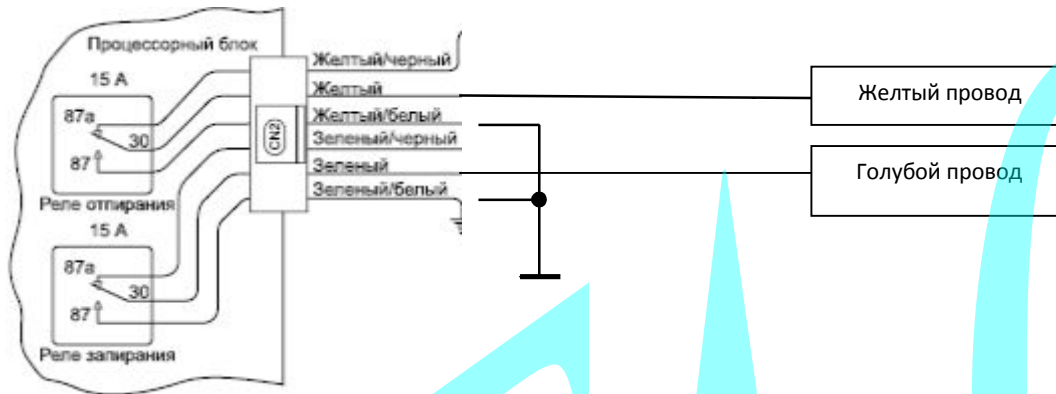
Процессорный блок

15 A

87a

30

87

Реле отпирания

15 A

87a

30

87

Реле запирания

CN2

Желтый/черный

Желтый

Желтый/белый

Зеленый/черный

Зеленый

Зеленый/белый

Желтый провод

Голубой провод